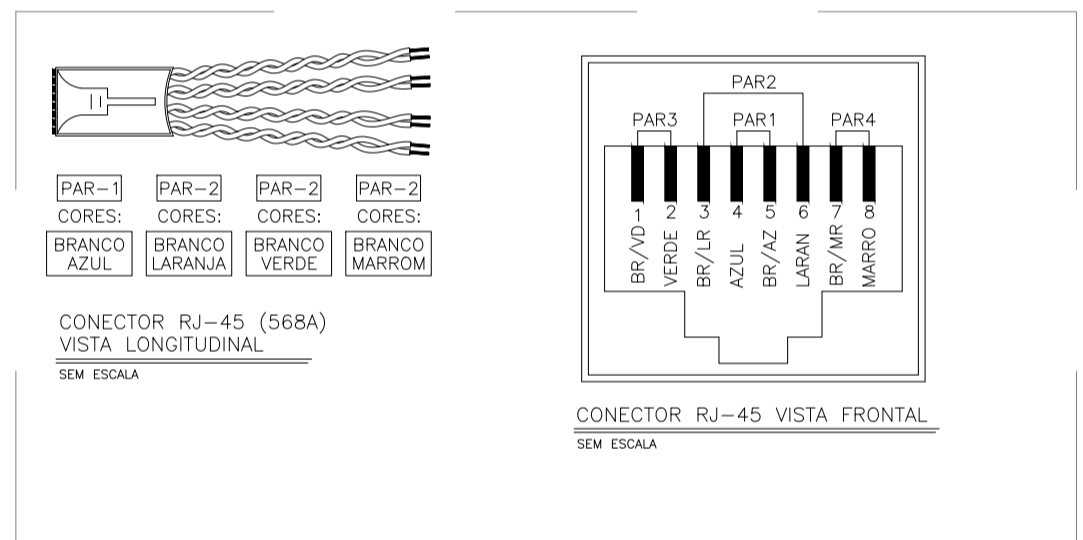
PAR–1
CORES:
BRANCO AZUL

PAR–2
CORES:
BRANCO LARANJA

PAR–2
CORES:
BRANCO VERDE

PAR–2
CORES:
BRANCO MARROM

CONECTOR RJ–45 (568A)
VISTA LONGITUDINAL
SEM ESCALA

PAR2
PAR3
PAR1
PAR4
1 2 3 4 5 6 7 8
BR/VD VERDE BR/LR AZUL BR/AZ LARAN BR/MR MARRO

CONECTOR RJ–45 VISTA FRONTAL
SEM ESCALA